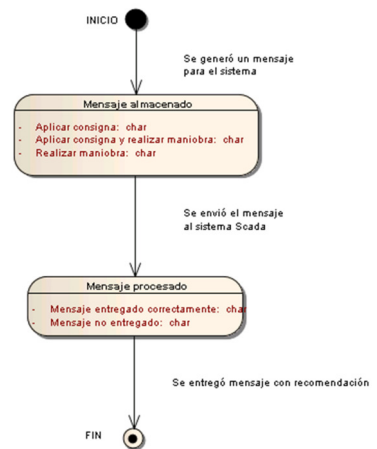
INICIO

Se generó un mensaje para el sistema

Mensaje almacenado

- Aplicar consigna: char
- Aplicar consigna y realizar maniobra: char
- Realizar maniobra: char

Se envió el mensaje al sistema Scada

Mensaje procesado

- Mensaje entregado correctamente: char
- Mensaje no entregado: char

Se entregó mensaje con recomendación

FIN